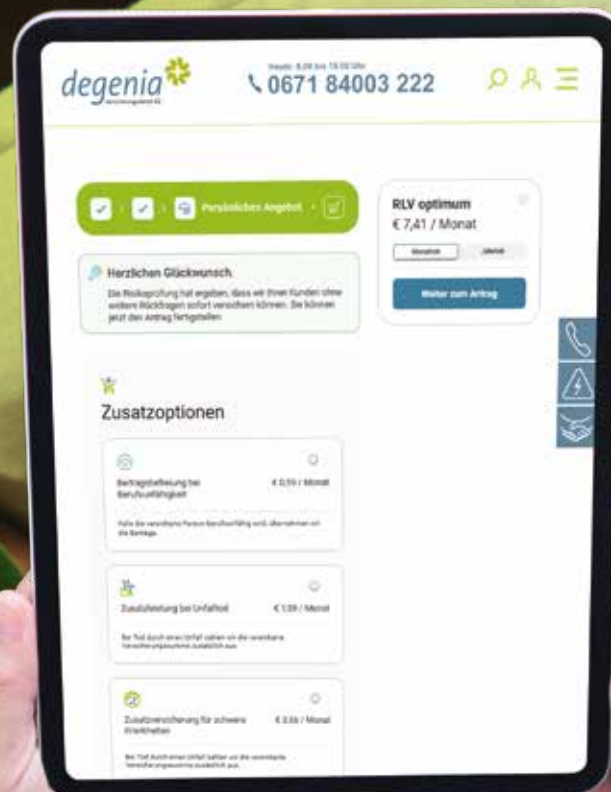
degenia
versicherungsdienst AG

Heute: 8.00 bis 18.00 Uhr
0671 84003 222

Persönliches Angebot

RLV optimum
€ 7,41 / Monat

Monatlich | Jährlich

Weiter zum Antrag

Herzlichen Glückwunsch.
Die Risikoprüfung hat ergeben, dass wir Ihren Kunden ohne weitere Rückfragen sofort versichern können. Sie können jetzt den Antrag fertigstellen.

Zusatzoptionen

Beitragsbefreiung bei Berufsunfähigkeit
€ 0,55 / Monat
Falls die versicherte Person berufsunfähig wird, übernehmen wir die Beiträge.

Zusatzleistung bei Unfalltod
€ 1,09 / Monat
Bei Tod durch einen Unfall zahlen wir die vereinbarte Versicherungssumme zusätzlich aus.

Zusatzversicherung für schwere Krankheiten
€ 0,56 / Monat
Bei Tod durch einen Unfall zahlen wir die vereinbarte Versicherungssumme zusätzlich aus.